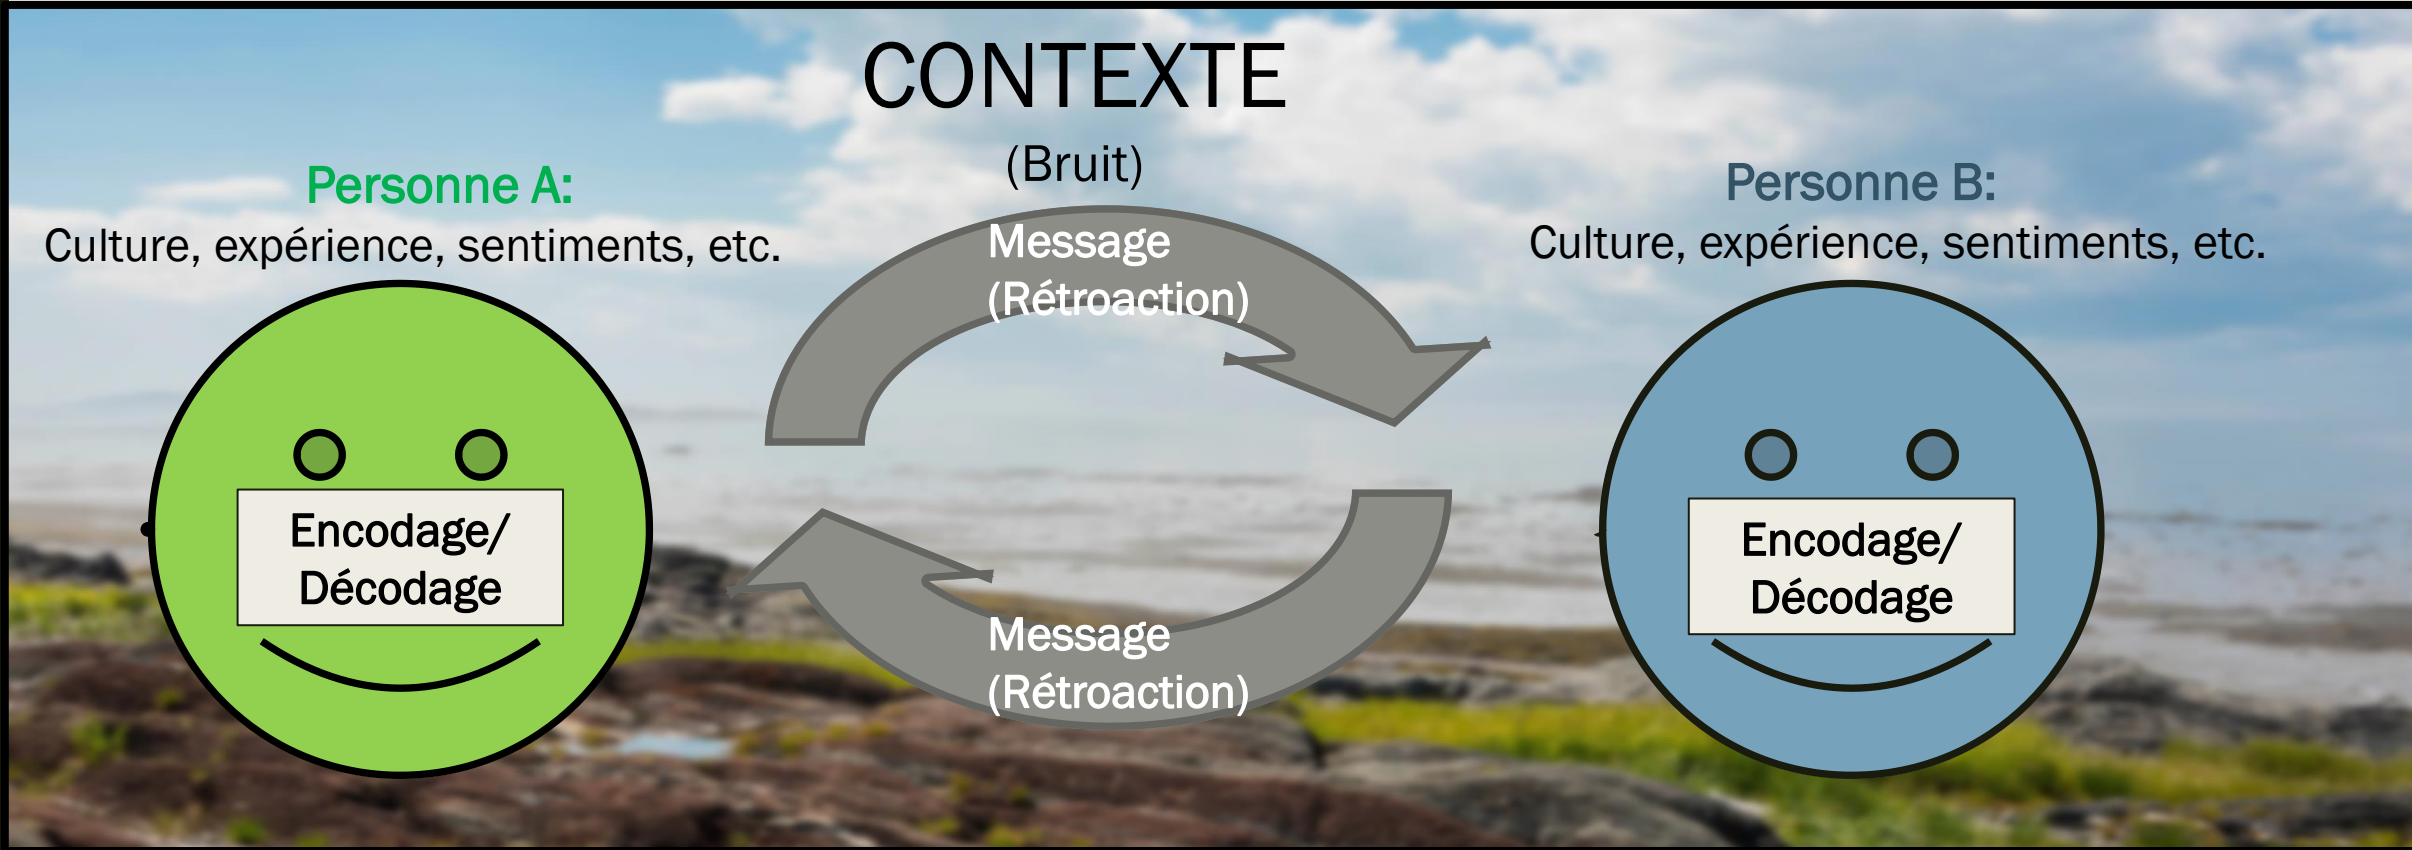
CONTEXTE

(Bruit)

Personne A:
Culture, expérience, sentiments, etc.

Message
(Rétroaction)

Personne B:
Culture, expérience, sentiments, etc.

Encodage/
Décodage

Encodage/
Décodage

Message
(Rétroaction)